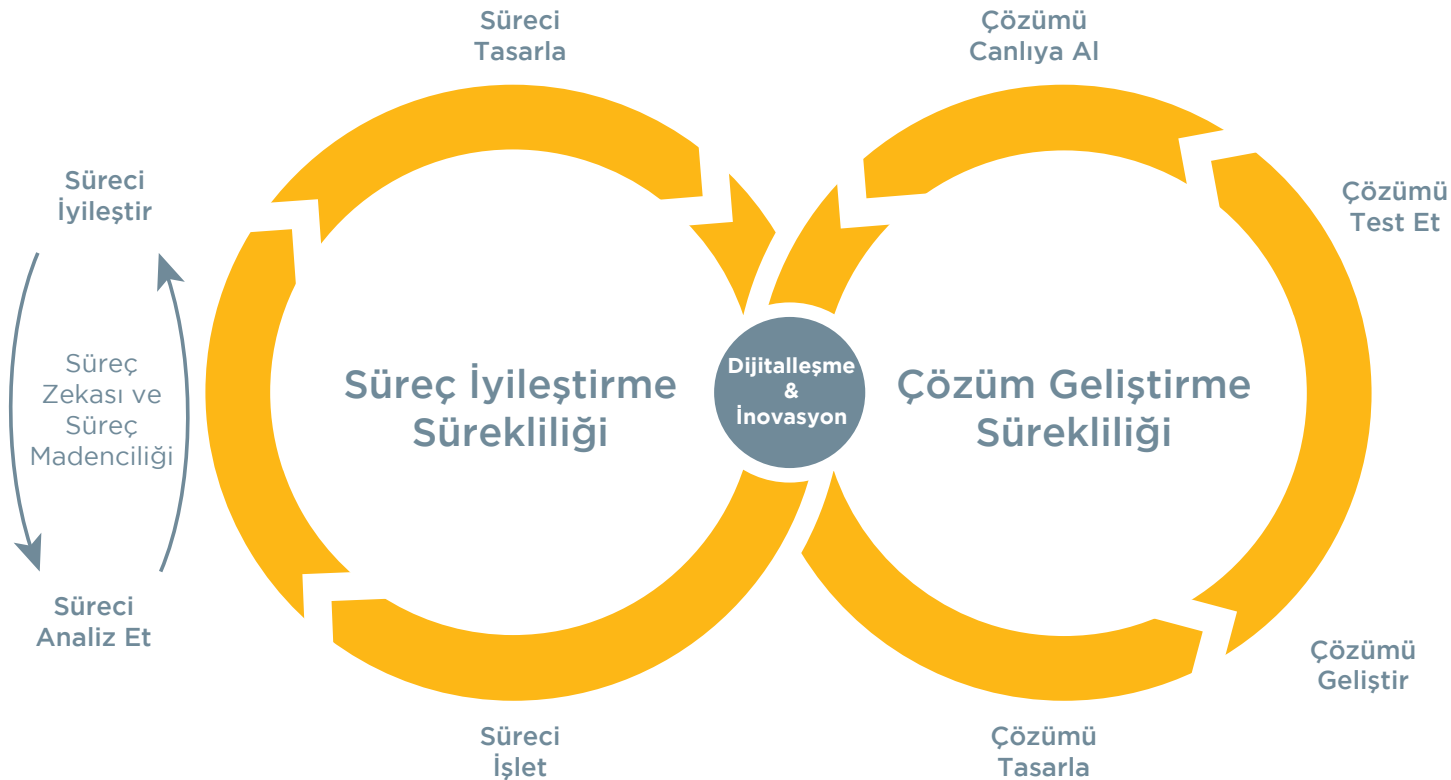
Süreci Tasarla

Çözümü Canlıya Al

Süreci İyileştir

Çözümü Test Et

Süreç Zekası ve Süreç Madenciliği

Süreç İyileştirme Sürekliliği

Dijitalleşme & İnovasyon

Çözüm Geliştirme Sürekliliği

Süreci Analiz Et

Çözümü Geliştir

Süreci İşlet

Çözümü Tasarla